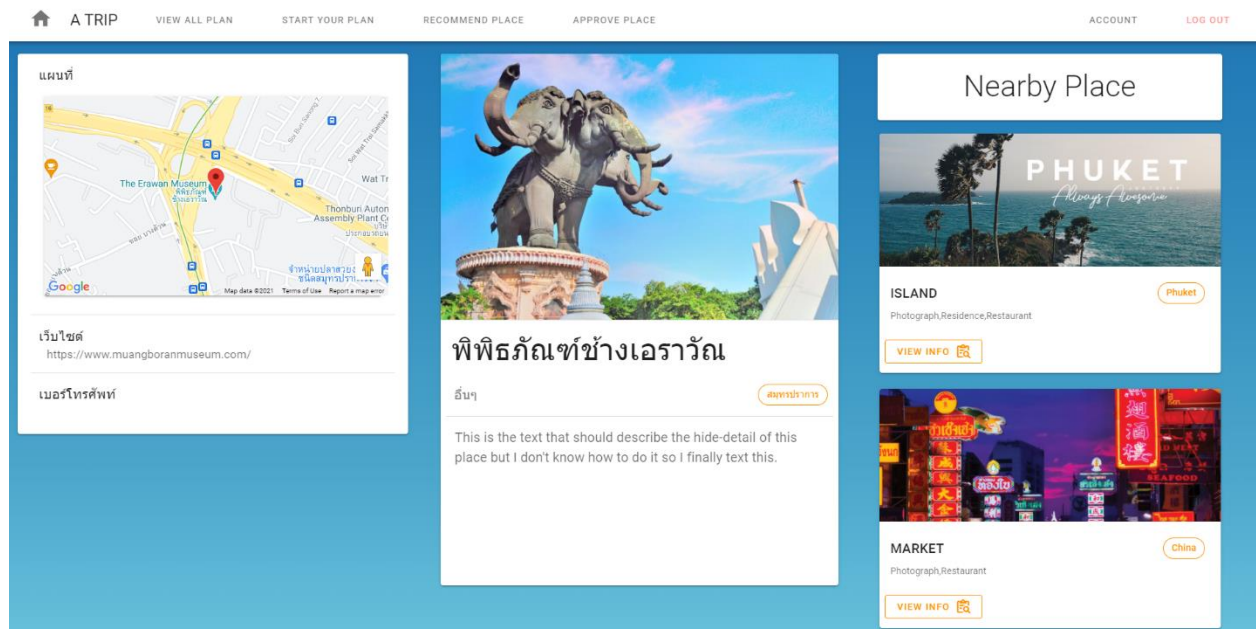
A TRIP VIEW ALL PLAN START YOUR PLAN RECOMMEND PLACE APPROVE PLACE ACCOUNT LOG OUT

แผนที่

The Erawan Museum
พิพิธภัณฑ์ช้างเอราวัณ
Wat Tr
Thonburi Autom
Assembly Plant C
Google
Map data ©2021 Terms of Use Report a map error

เว็บไซต์
https://www.muangboranmuseum.com/

เบอร์โทรศัพท์

พิพิธภัณฑ์ช้างเอราวัณ

อื่นๆ

สมุทรปราการ

This is the text that should describe the hide-detail of this place but I don't know how to do it so I finally text this.

Nearby Place

PHUKET
Always Awesome

ISLAND

Phuket

Photograph,Residence,Restaurant

VIEW INFO

SEAFOOD

MARKET

China

Photograph,Restaurant

VIEW INFO